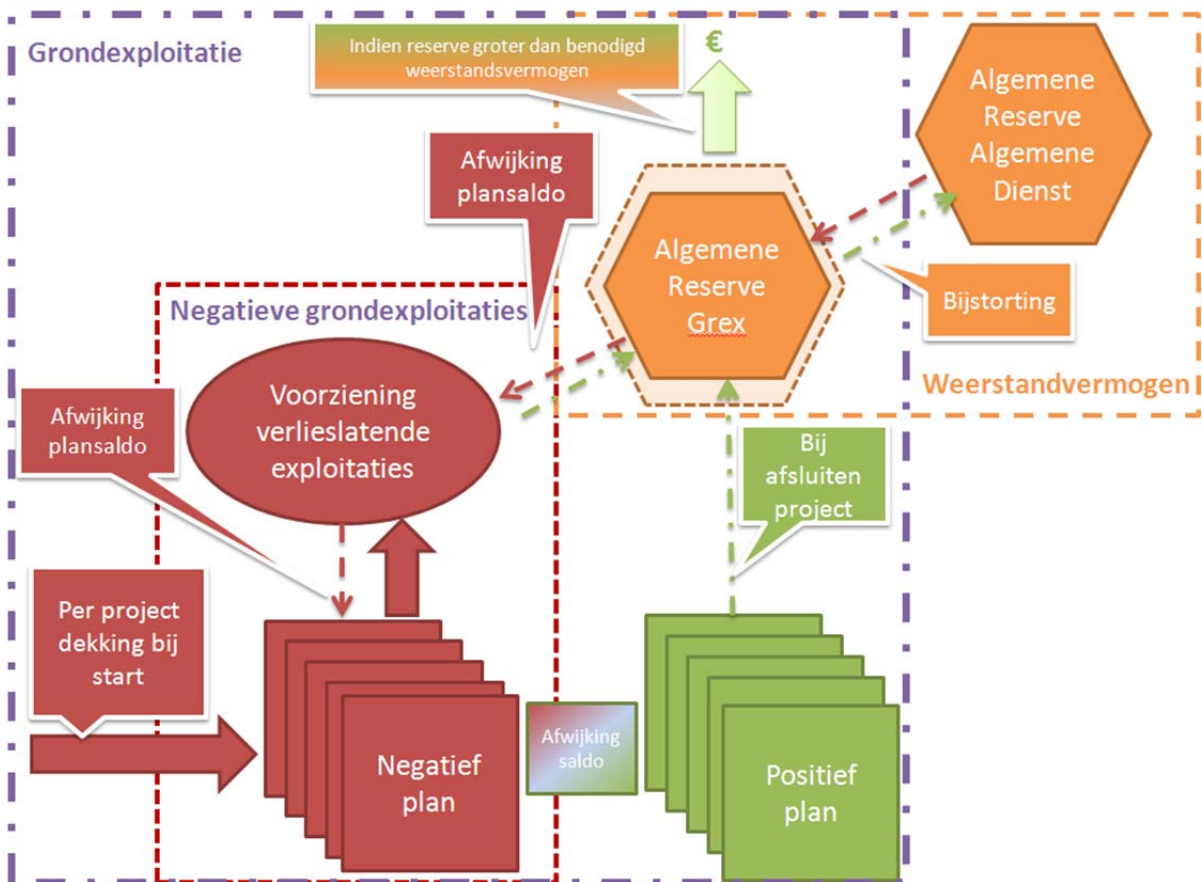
Grondexploitatie

Indien reserve groter dan benodigd weerstandsvermogen

€

Algemene Reserve Algemene Dienst

Afwijking plansaldo

Algemene Reserve Grex

Bijstorting

Negatieve grondexploitaties

Weerstandvermogen

Voorziening verlieslatende exploitaties

Afwijking plansaldo

Bij afsluiten project

Per project dekking bij start

Negatief plan

Afwijking saldo

Positief plan